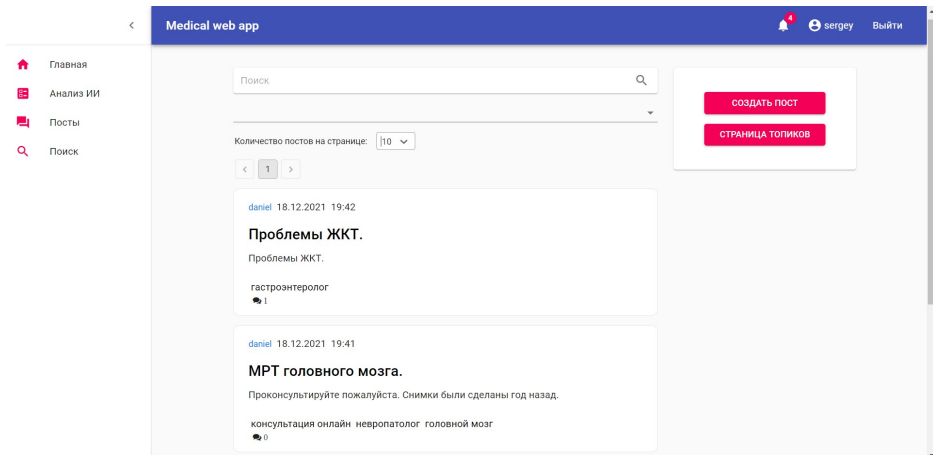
Medical web app

4 sergey Выйти

<

Главная

Анализ ИИ

Посты

Поиск

Поиск

Количество постов на странице: 10

< 1 >

СОЗДАТЬ ПОСТ

СТРАНИЦА ТОПИКОВ

daniel 18.12.2021 19:42

Проблемы ЖКТ.

Проблемы ЖКТ.

гастроэнтеролог

1

daniel 18.12.2021 19:41

МРТ головного мозга.

Проконсультируйте пожалуйста. Снимки были сделаны год назад.

консультация онлайн невропатолог головной мозг

0